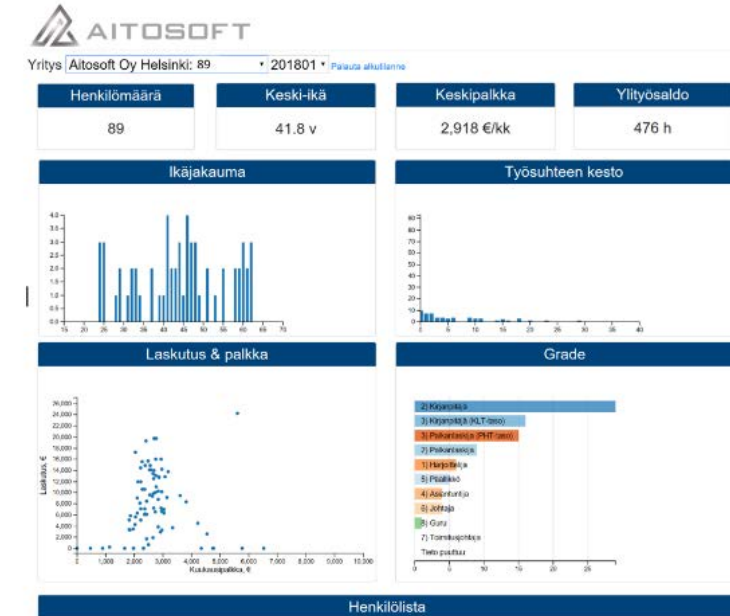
AITOSOFT

Yritys Aitosoft Oy Helsinki: 89 201801 Palauta alkutilanne

Henkilömäärä
89

Keski-ikä
41.8 v

Keskipalkka
2,918 €/kk

Ylityösaldo
476 h

Ikäjakauma

4.0
3.5
3.0
2.5
2.0
1.5
1.0
0.5
0.0
15 20 25 30 35 40 45 50 55 60 65 70

Työsuhteen kesto

90
80
70
60
50
40
30
20
10
0
0 5 10 15 20 25 30 35 40

Laskutus & palkka

26,000
24,000
22,000
20,000
18,000
16,000
14,000
12,000
10,000
8,000
6,000
4,000
2,000
0
Laskutus, €
1 1,000 2,000 3,000 4,000 5,000 6,000 7,000 8,000 9,000 10,000
Kuukausipalkka, €

Grade

2) Kirjanpitäjä
3) Kirjanpitäjä (KLT-taso)
3) Palkanlaskija (PHT-taso)
2) Palkanlaskija
1) Harjoittelija
5) Pääkikkö
4) Asiantuntija
6) Johtaja
8) Guru
7) Toimitusjohtaja
Tieto puuttuu
0 5 10 15 20 25

Henkilölista